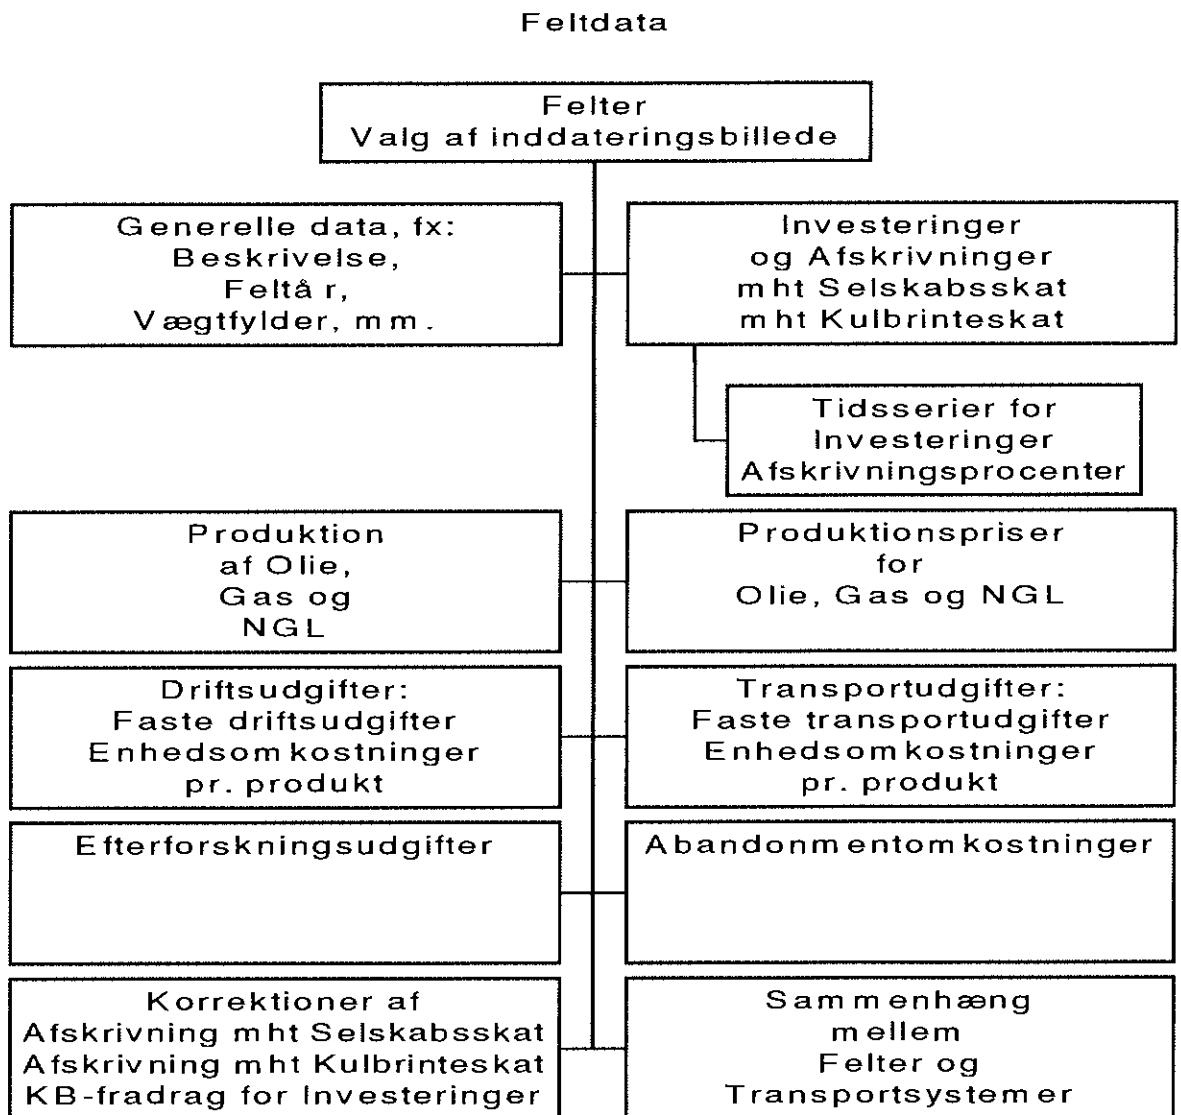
Feltdata

Felter
Valg af inddateringsbillede

Generelle data, fx:
Beskrivelse,
Feltår,
Vægtfylder, mm.

Investeringer
og Afskrivninger
mht Selskabsskat
mht Kulbrinteskat

Tidsserier for
Investeringer
Afskrivningsprocenter

Produktion
af Olie,
Gas og
NGL

Produktionspriser
for
Olie, Gas og NGL

Driftsudgifter:
Faste driftsudgifter
Enhedsomkostninger
pr. produkt

Transportudgifter:
Faste transportudgifter
Enhedsomkostninger
pr. produkt

Efterforskningsudgifter

Abandonmentomkostninger

Korrektioner af
Afskrivning mht Selskabsskat
Afskrivning mht Kulbrinteskat
KB-fradrag for Investeringer

Sammenhæng
mellem
Felter og
Transportsystemer